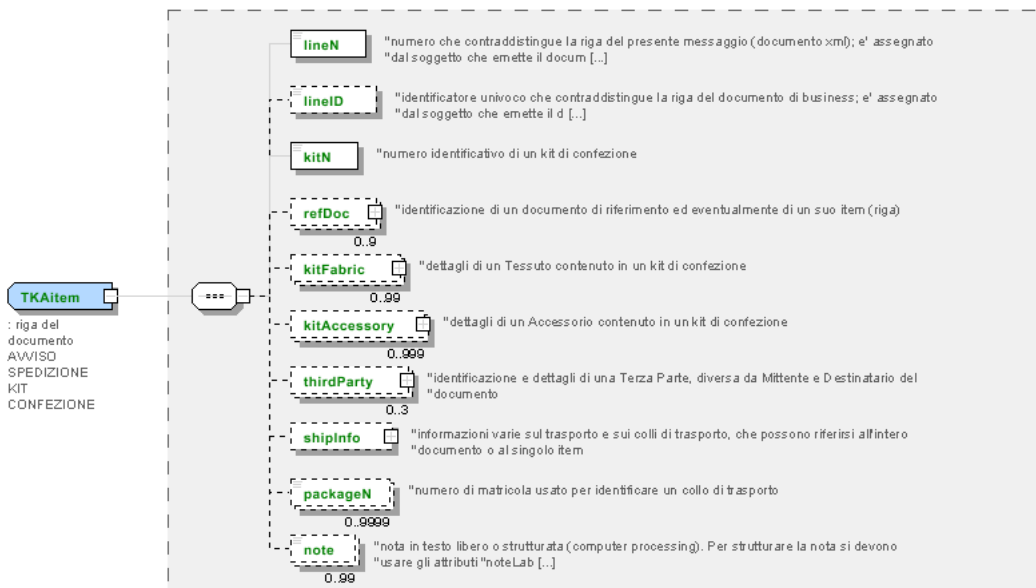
TKAitem

: riga del documento AVVISO SPEDIZIONE KIT CONFEZIONE

lineN
"numero che contraddistingue la riga del presente messaggio (documento xml); e' assegnato "dal soggetto che emette il docum [...]

lineID
"identificatore univoco che contraddistingue la riga del documento di business; e' assegnato "dal soggetto che emette il d [...]

kitN
"numero identificativo di un kit di confezione

refDoc
0..9
"identificazione di un documento di riferimento ed eventualmente di un suo item (riga)

kitFabric
0..99
"dettagli di un Tessuto contenuto in un kit di confezione

kitAccessory
0..999
"dettagli di un Accessorio contenuto in un kit di confezione

thirdParty
0..3
"identificazione e dettagli di una Terza Parte, diversa da Mittente e Destinatario del "documento

shipInfo
"informazioni varie sul trasporto e sui colli di trasporto, che possono riferirsi all'intero "documento o al singolo item

packageN
0..9999
"numero di matricola usato per identificare un collo di trasporto

note
0..99
"nota in testo libero o strutturata (computer processing). Per strutturare la nota si devono "usare gli attributi "noteLab [...]